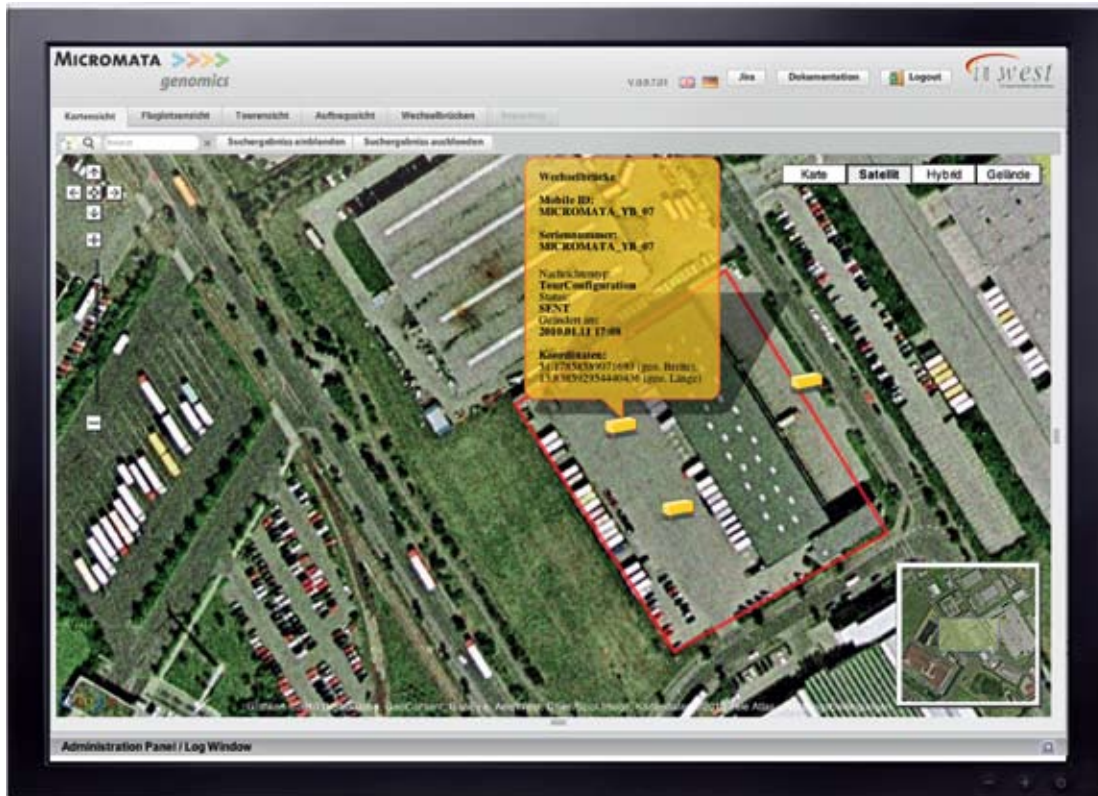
MICROMATA genomics

V.0.9.7.01 Jira Dokumentation Logout

LI west

Kartenansicht Flugleitansicht Tourenansicht Auftragsicht Wechselbrücken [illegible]

Suche Suchergebnisse einblenden Suchergebnisse ausblenden

Karte Satellit Hybrid Gelände

Wechselbrücke

Mobile ID:
MICROMATA_YB_07

Seriennummer:
MICROMATA_YB_07

Nachrichtentyp:
TourConfiguration
Status:
SENT
Gesendet am:
2010.01.11 17:08

Koordinaten:
51.1785838 9071693 (geo. Breite),
13.8383923 5440436 (geo. Länge)

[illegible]

Administration Panel / Log Window